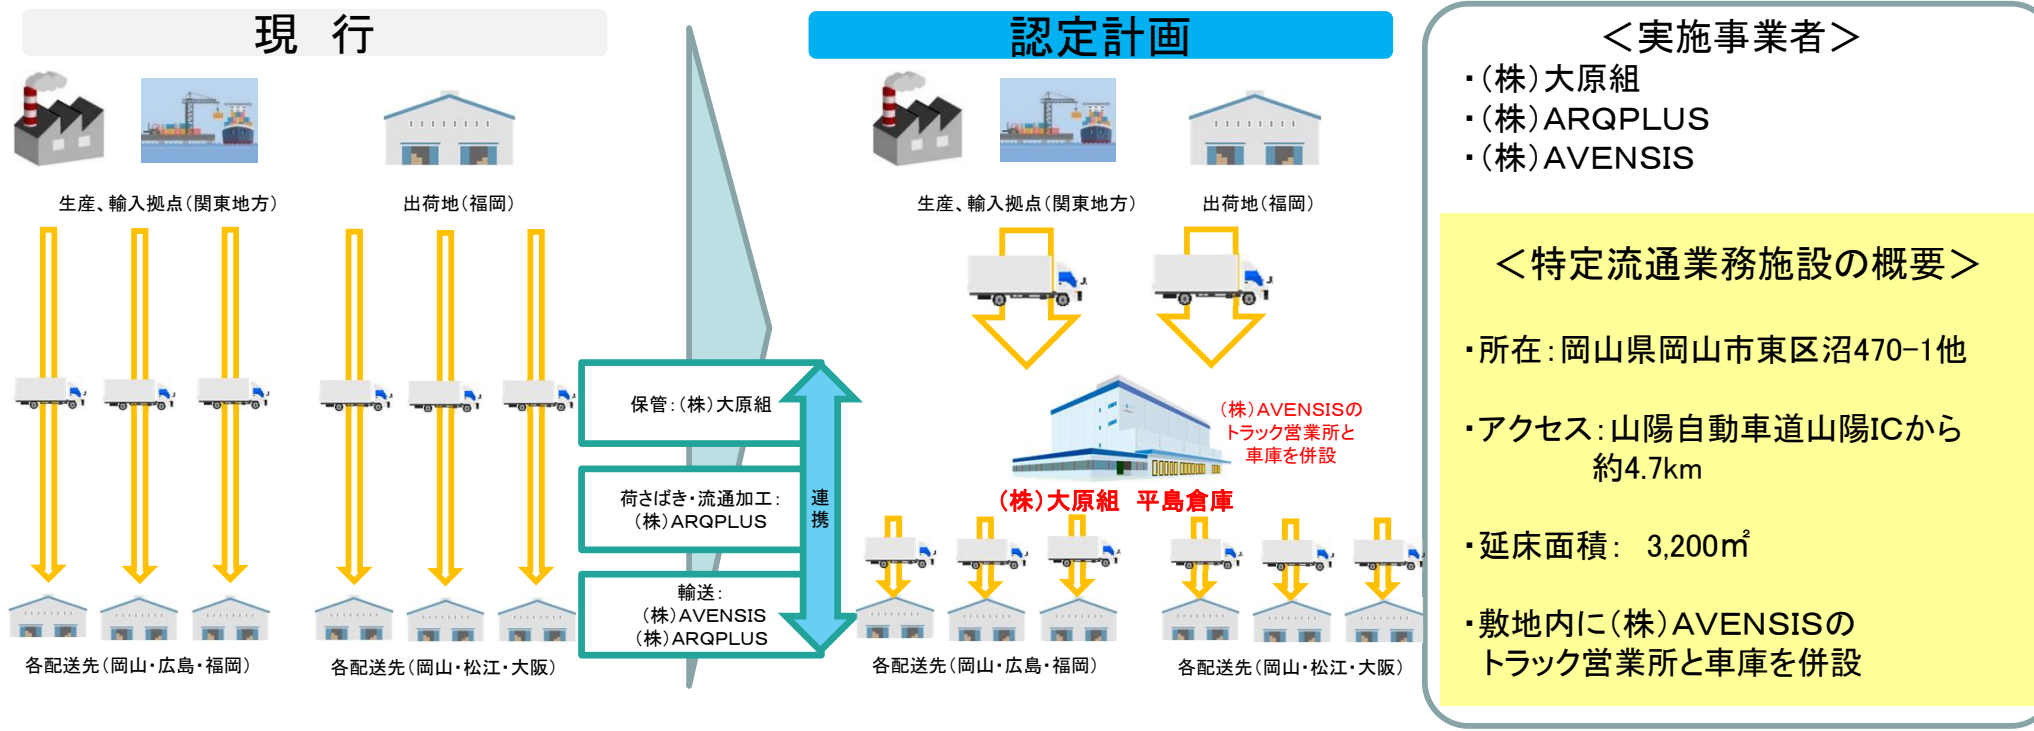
現　行

生産、輸入拠点（関東地方）

出荷地（福岡）

各配送先（岡山・広島・福岡）

各配送先（岡山・松江・大阪）

保管：（株）大原組

荷さばき・流通加工：（株）ARQPLUS

輸送：（株）AVENSIS（株）ARQPLUS

連携

認定計画

生産、輸入拠点（関東地方）

出荷地（福岡）

（株）AVENSISのトラック営業所と車庫を併設

（株）大原組　平島倉庫

各配送先（岡山・広島・福岡）

各配送先（岡山・松江・大阪）

＜実施事業者＞
・（株）大原組
・（株）ARQPLUS
・（株）AVENSIS

＜特定流通業務施設の概要＞

・所在：岡山県岡山市東区沼470−1他

・アクセス：山陽自動車道山陽ICから約4.7km

・延床面積：　3,200㎡

・敷地内に（株）AVENSISのトラック営業所と車庫を併設